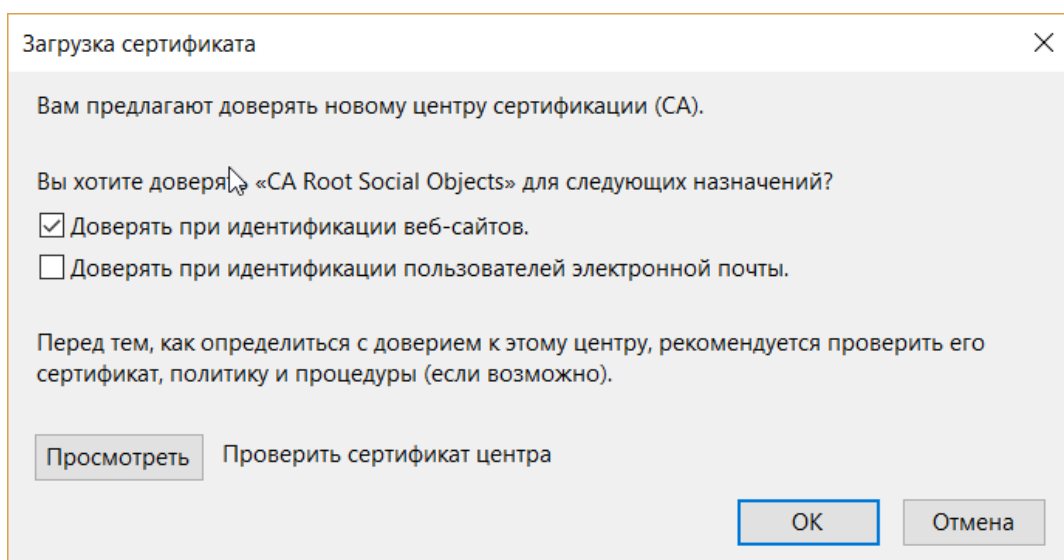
Загрузка сертификата

Вам предлагают доверять новому центру сертификации (CA).

Вы хотите доверя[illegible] «CA Root Social Objects» для следующих назначений?

☑ Доверять при идентификации веб-сайтов.

☐ Доверять при идентификации пользователей электронной почты.

Перед тем, как определиться с доверием к этому центру, рекомендуется проверить его сертификат, политику и процедуры (если возможно).

Просмотреть Проверить сертификат центра

OK Отмена